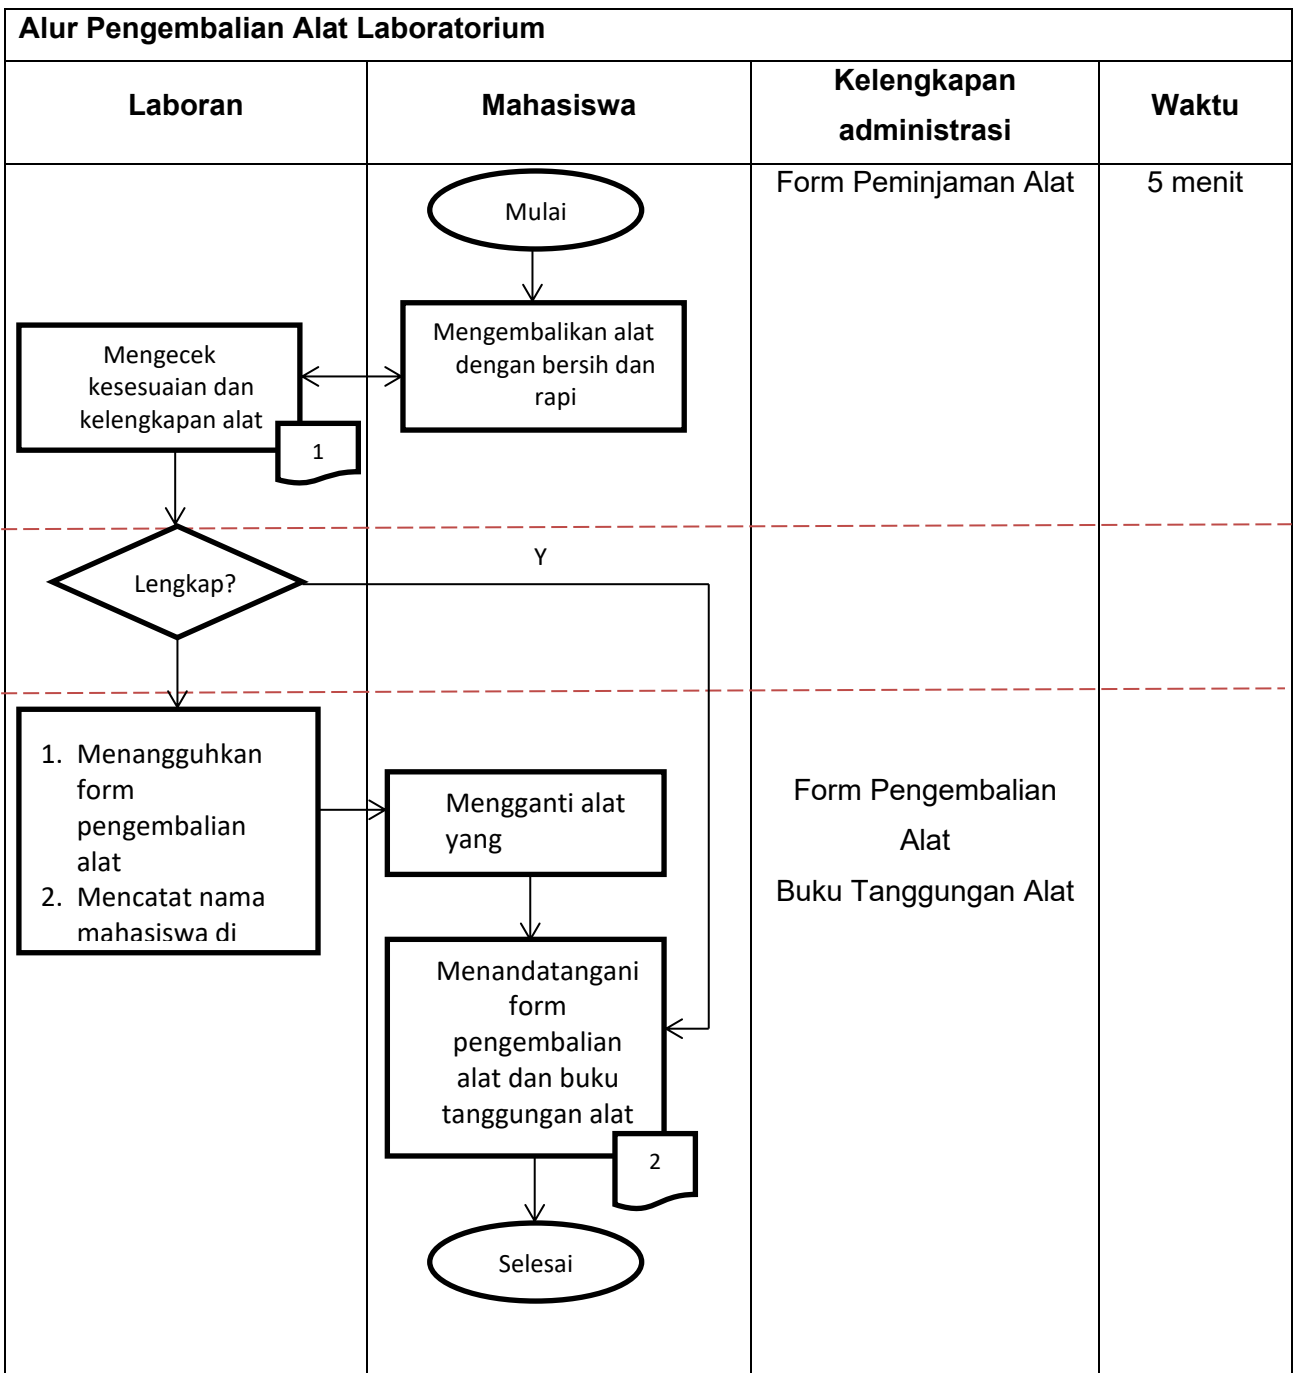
Alur Pengembalian Alat Laboratorium

| Laboran | Mahasiswa | Kelengkapan administrasi | Waktu |
|---|---|---|---|
| | | Form Peminjaman Alat | 5 menit |

Mulai

Mengembalikan alat dengan bersih dan rapi

Mengecek kesesuaian dan kelengkapan alat

1

Lengkap?

Y

1. Menangguhkan form pengembalian alat
2. Mencatat nama mahasiswa di

Mengganti alat yang

Menandatangani form pengembalian alat dan buku tanggungan alat

2

Selesai

Form Pengembalian Alat

Buku Tanggungan Alat